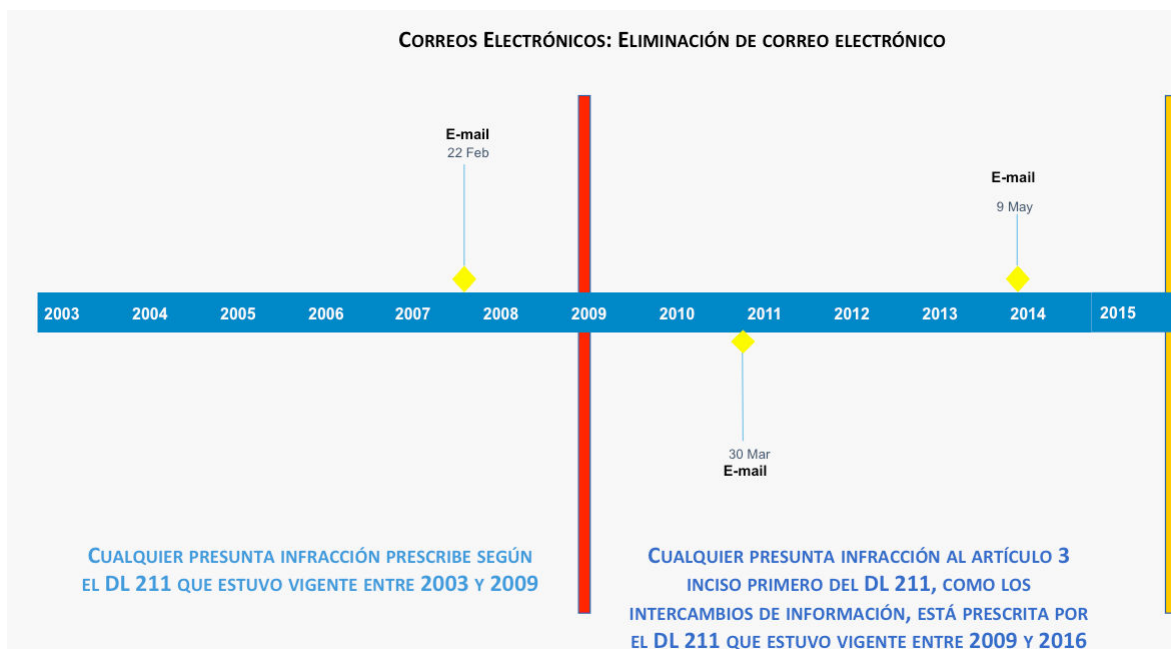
Correos Electrónicos: Eliminación de correo electrónico

E-mail
22 Feb

E-mail
9 May

2003 2004 2005 2006 2007 2008 2009 2010 2011 2012 2013 2014 2015

30 Mar
E-mail

Cualquier presunta infracción prescribe según el DL 211 que estuvo vigente entre 2003 y 2009

Cualquier presunta infracción al artículo 3 inciso primero del DL 211, como los intercambios de información, está prescrita por el DL 211 que estuvo vigente entre 2009 y 2016